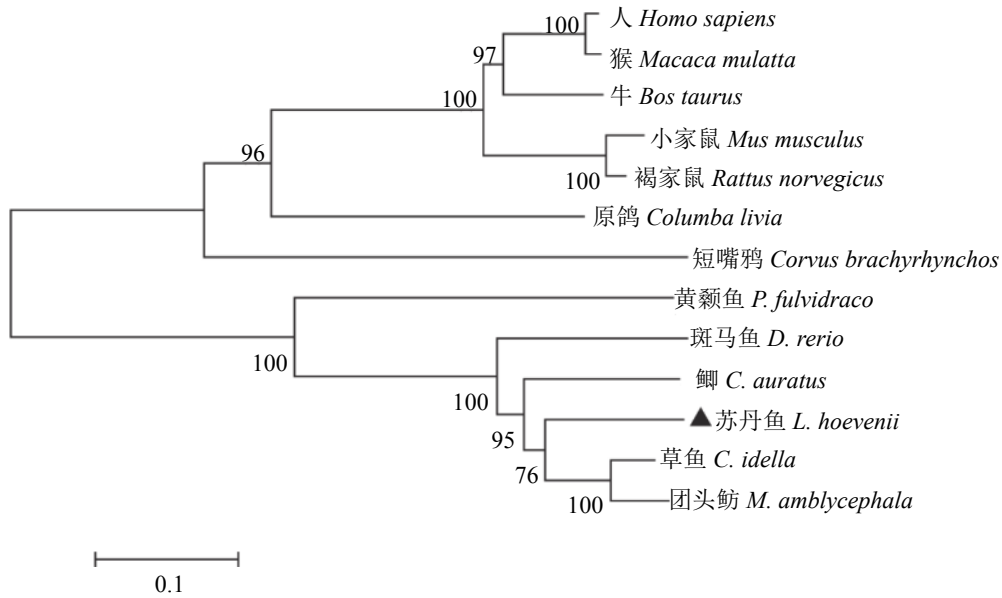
100
人 Homo sapiens
97
猴 Macaca mulatta
100
牛 Bos taurus
小家鼠 Mus musculus
96
100
褐家鼠 Rattus norvegicus
原鸽 Columba livia
短嘴鸦 Corvus brachyrhynchos
黄颡鱼 P. fulvidraco
100
斑马鱼 D. rerio
鲫 C. auratus
100
▲苏丹鱼 L. hoevenii
95
草鱼 C. idella
76
100
团头鲂 M. amblycephala
0.1